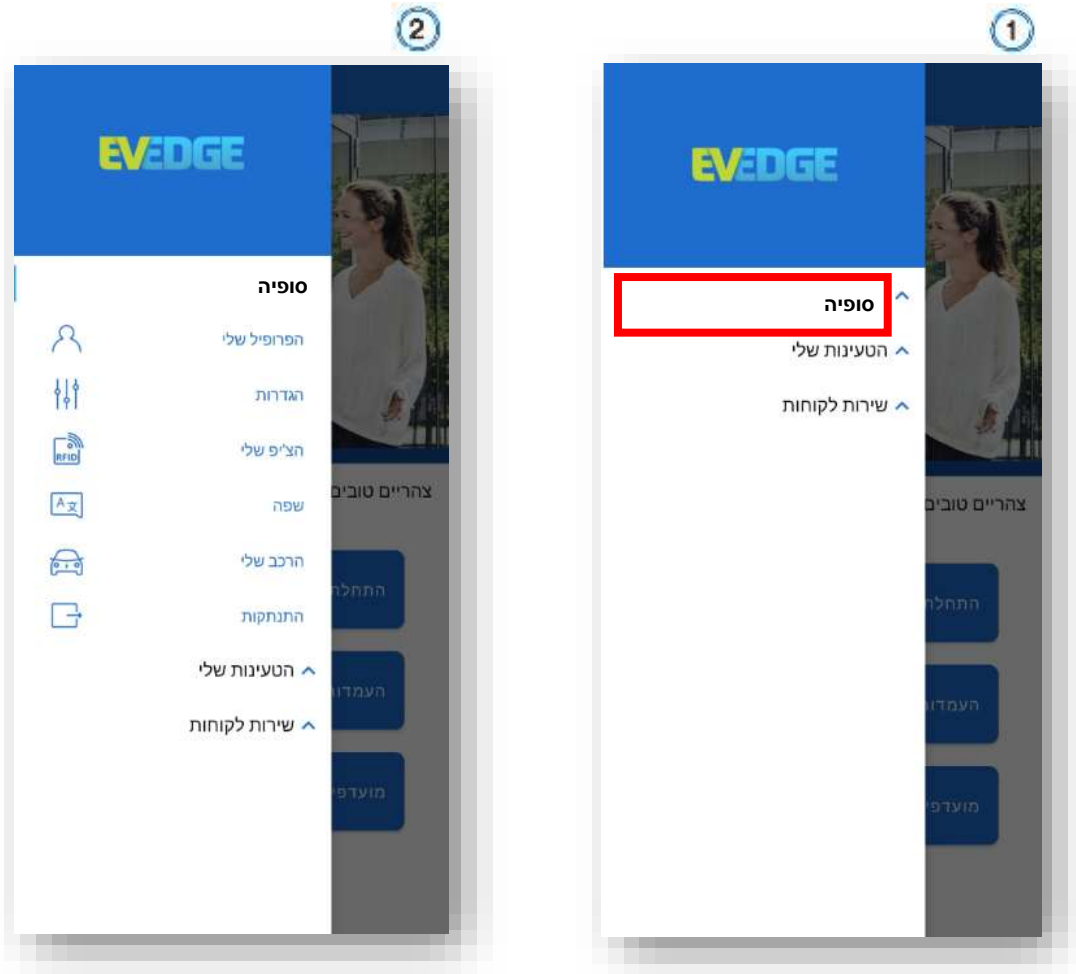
1

EVEDGE

סופיה
הטעינות שלי
שירות לקוחות

צהריים טובים
התחלת
העמדו
מועדפי

2

EVEDGE

סופיה
הפרופיל שלי
הגדרות
הצ'יפ שלי
RFID
שפה
הרכב שלי
התנתקות
הטעינות שלי
שירות לקוחות

צהריים טובים
התחלת
העמדו
מועדפי